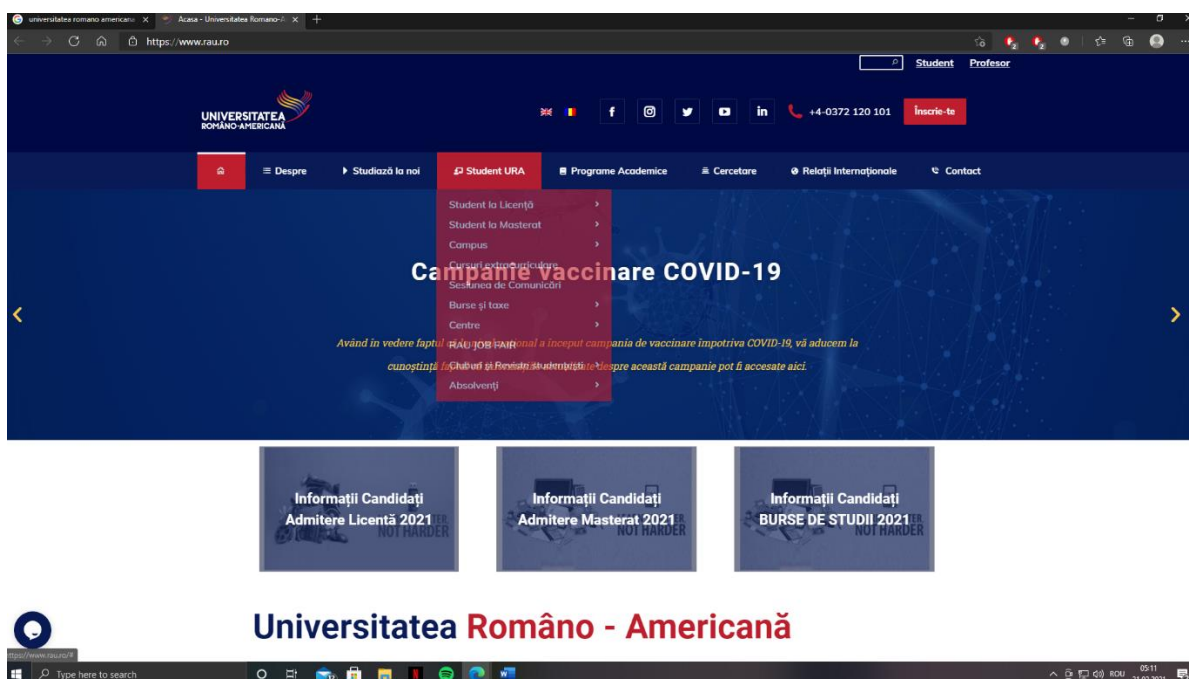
universitatea romano americana ×
Acasa - Universitatea Romano-A ×
https://www.rau.ro

Student Profesor

UNIVERSITATEA ROMÂNO-AMERICANĂ

+4-0372 120 101
Înscrie-te

Despre
Studiază la noi
Student URA
Programe Academice
Cercetare
Relații Internaționale
Contact

Student la Licență
Student la Masterat
Campus
Cursuri extracurriculare
Sesiunea de Comunicări
Burse și taxe
Centre
RAU JOB FAIR
Cluburi și Reviste studențești
Absolvenți

Campanie vaccinare COVID-19

Având în vedere faptul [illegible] a început campania de vaccinare împotriva COVID-19, vă aducem la cunoștință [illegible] despre această campanie pot fi accesate aici.

Informații Candidați
Admitere Licență 2021

Informații Candidați
Admitere Masterat 2021

Informații Candidați
BURSE DE STUDII 2021

Universitatea Româno - Americană

https://www.rau.ro/#

Type here to search

ROU 05:11